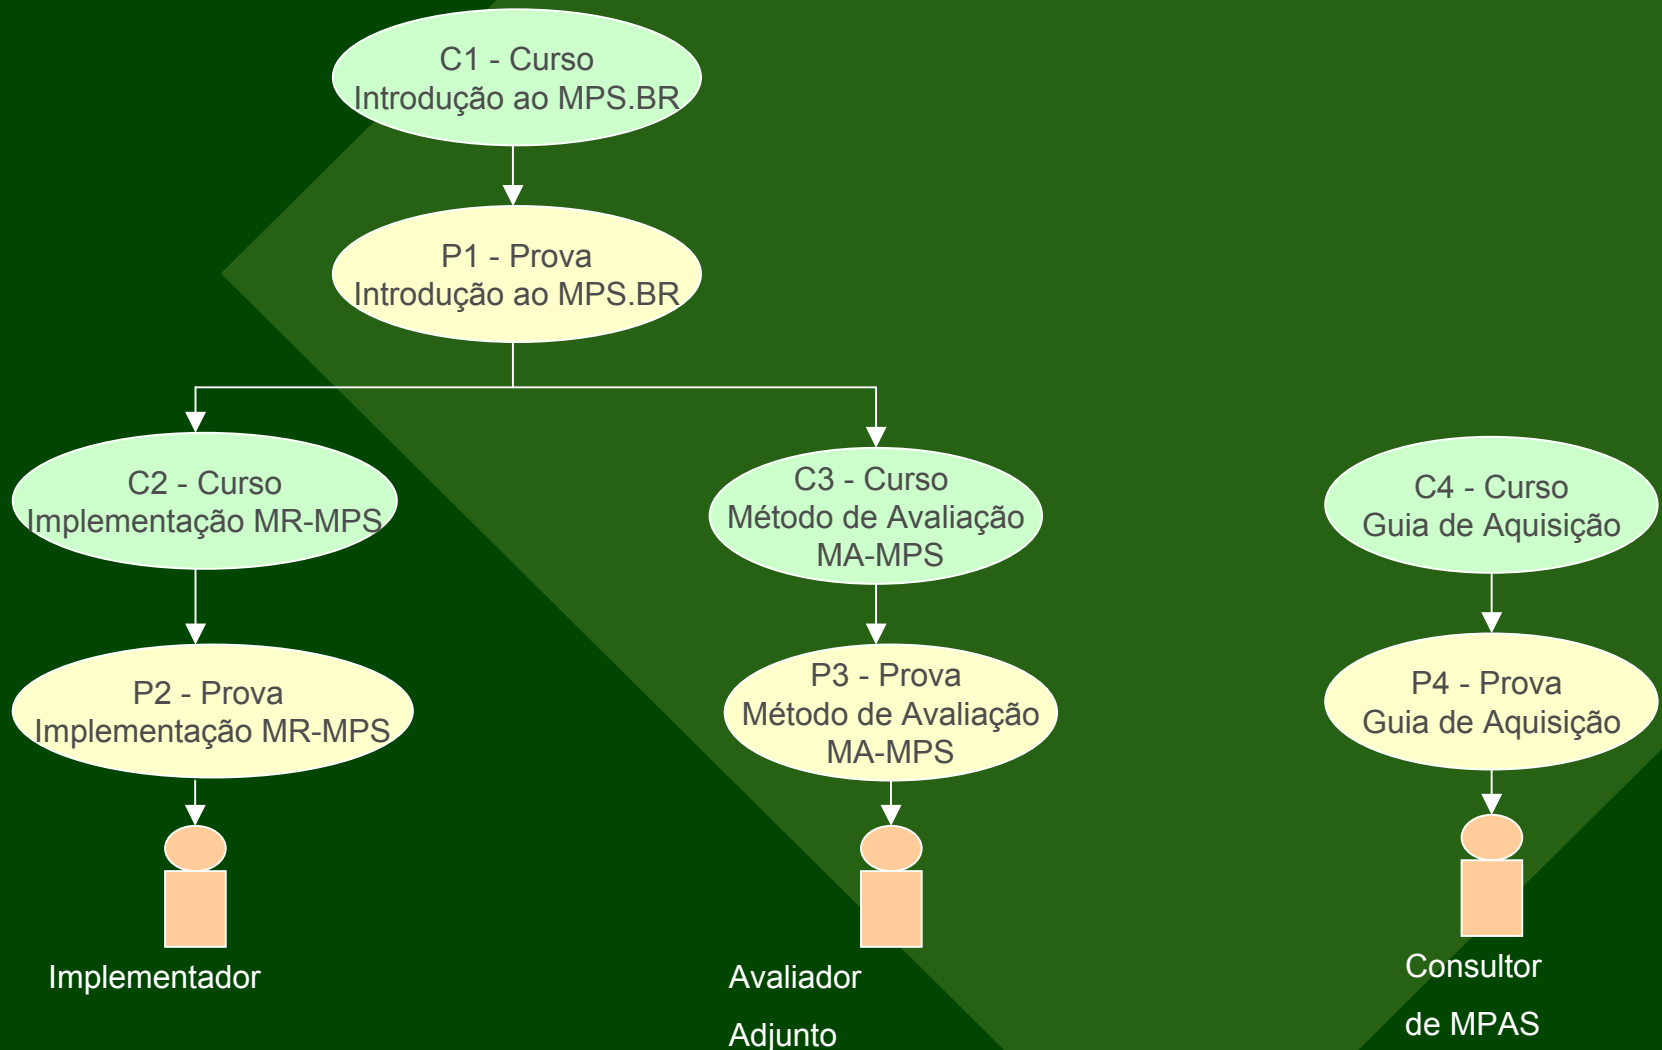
C1 - Curso
Introdução ao MPS.BR

P1 - Prova
Introdução ao MPS.BR

C2 - Curso
Implementação MR-MPS

P2 - Prova
Implementação MR-MPS

Implementador

C3 - Curso
Método de Avaliação
MA-MPS

P3 - Prova
Método de Avaliação
MA-MPS

Avaliador
Adjunto

C4 - Curso
Guia de Aquisição

P4 - Prova
Guia de Aquisição

Consultor
de MPAS